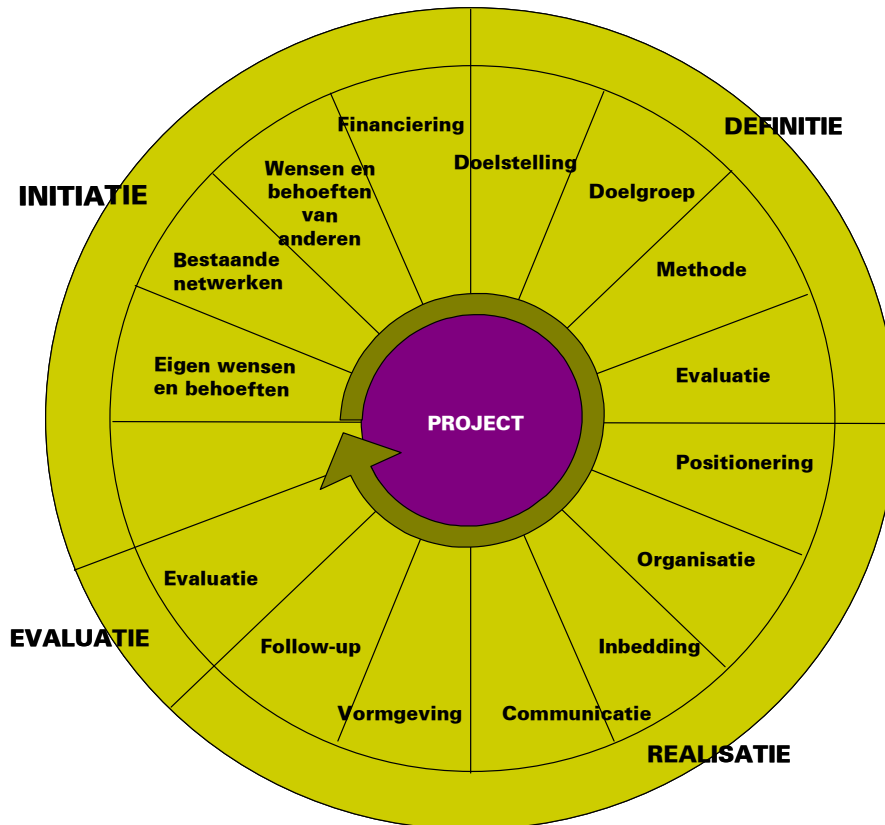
INITIATIE

DEFINITIE

Financiering

Doelstelling

Wensen en behoeften van anderen

Doelgroep

Bestaande netwerken

Methode

Eigen wensen en behoeften

Evaluatie

PROJECT

Positionering

Organisatie

Evaluatie

EVALUATIE

Follow-up

Inbedding

Vormgeving

Communicatie

REALISATIE